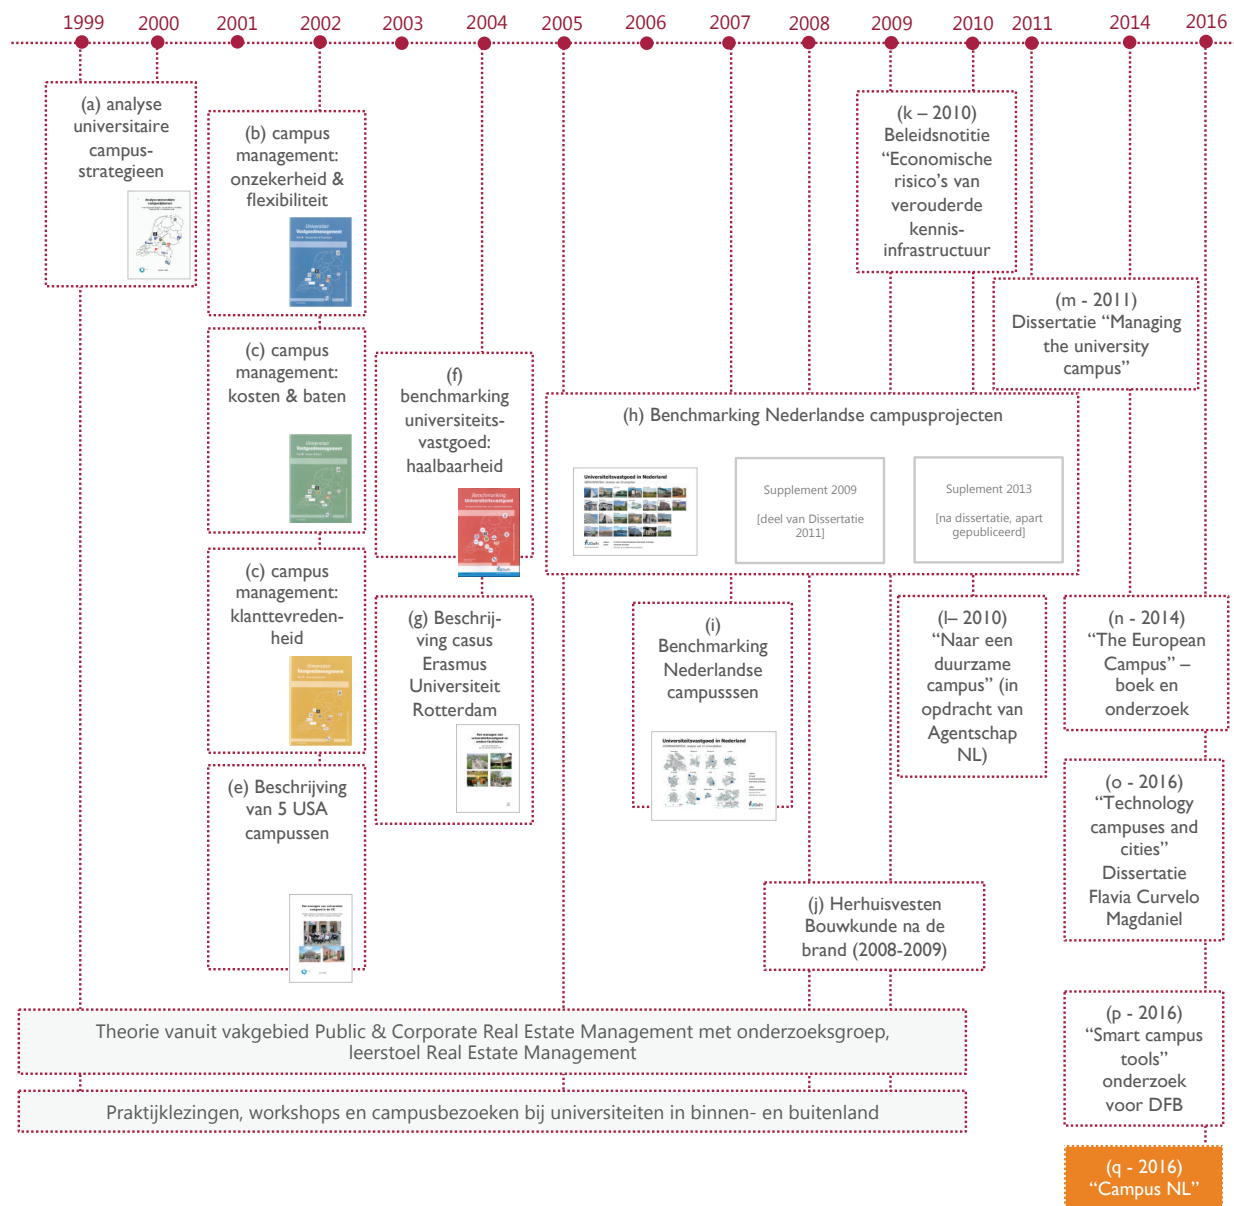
1999 2000 2001 2002 2003 2004 2005 2006 2007 2008 2009 2010 2011 2014 2016

(a) analyse universitaire campus-strategieen

(b) campus management: onzekerheid & flexibiliteit

Universitair Vastgoedmanagement

(c) campus management: kosten & baten

Universitair Vastgoedmanagement

(c) campus management: klanttevredenheid

Universitair Vastgoedmanagement

(e) Beschrijving van 5 USA campussen

(f) benchmarking universiteits-vastgoed: haalbaarheid

Benchmarking Universiteitsvastgoed

(g) Beschrijving casus Erasmus Universiteit Rotterdam

(k – 2010) Beleidsnotitie "Economische risico's van verouderde kennis-infrastructuur

(m - 2011) Dissertatie "Managing the university campus"

(h) Benchmarking Nederlandse campusprojecten

Universiteitsvastgoed in Nederland

Supplement 2009

[deel van Dissertatie 2011]

Suplement 2013

[na dissertatie, apart gepubliceerd]

(i) Benchmarking Nederlandse campusssen

Universiteitsvastgoed in Nederland

(l– 2010) "Naar een duurzame campus" (in opdracht van Agentschap NL)

(n - 2014) "The European Campus" – boek en onderzoek

(o - 2016) "Technology campuses and cities" Dissertatie Flavia Curvelo Magdaniel

(j) Herhuisvesten Bouwkunde na de brand (2008-2009)

Theorie vanuit vakgebied Public & Corporate Real Estate Management met onderzoeksgroep, leerstoel Real Estate Management

Praktijklezingen, workshops en campusbezoeken bij universiteiten in binnen- en buitenland

(p - 2016) "Smart campus tools" onderzoek voor DFB

(q - 2016) "Campus NL"